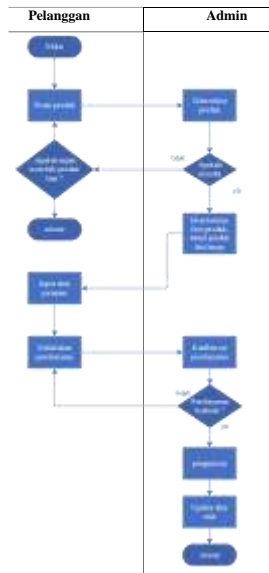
| Pelanggan | Admin |
|---|---|

Mulai

Pesan produk

Menerima produk

Tidak

Apakah tersedia

ya

Apakah ingin memesan produk lain ?

selesai

Menampilkan list produk, detail produk dan harga

Input data pesanan

Melakukan pembayaran

Konfirmasi pembayaran

tidak

Pembayaran berhasil ?

ya

pengiriman

Update data stok

selesai